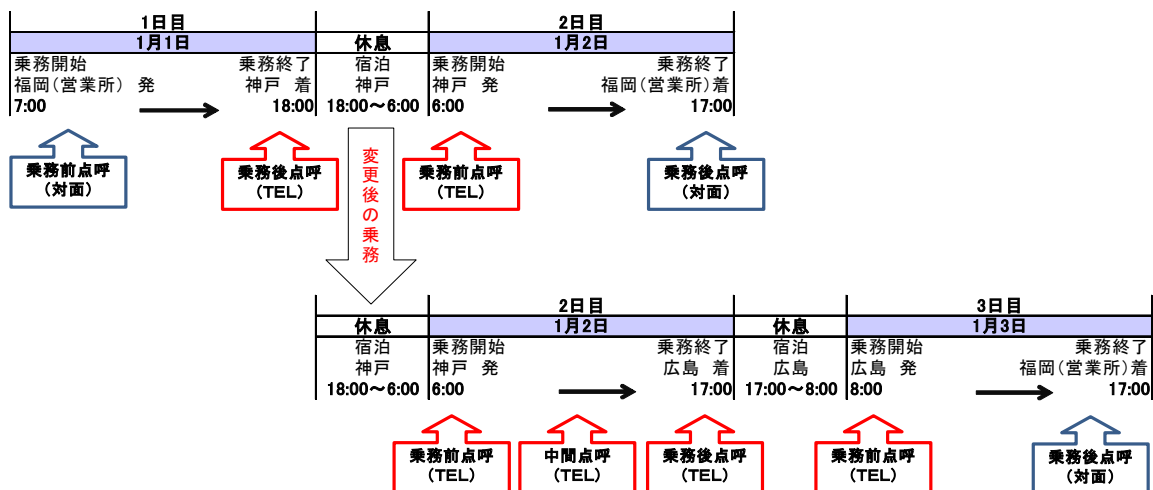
| 1日目 | | 2日目 |
|---|---|---|
| 1月1日 | 休息 | 1月2日 |
| 乗務開始 福岡(営業所) 発 7:00 → 乗務終了 神戸 着 18:00 | 宿泊 神戸 18:00～6:00 | 乗務開始 神戸 発 6:00 → 乗務終了 福岡(営業所)着 17:00 |

乗務前点呼 (対面)

乗務後点呼 (TEL)

乗務前点呼 (TEL)

乗務後点呼 (対面)

変更後の乗務

| | 2日目 | | 3日目 |
|---|---|---|---|
| 休息 | 1月2日 | 休息 | 1月3日 |
| 宿泊 神戸 18:00～6:00 | 乗務開始 神戸 発 6:00 → 乗務終了 広島 着 17:00 | 宿泊 広島 17:00～8:00 | 乗務開始 広島 発 8:00 → 乗務終了 福岡(営業所)着 17:00 |

乗務前点呼 (TEL)

中間点呼 (TEL)

乗務後点呼 (TEL)

乗務前点呼 (TEL)

乗務後点呼 (対面)